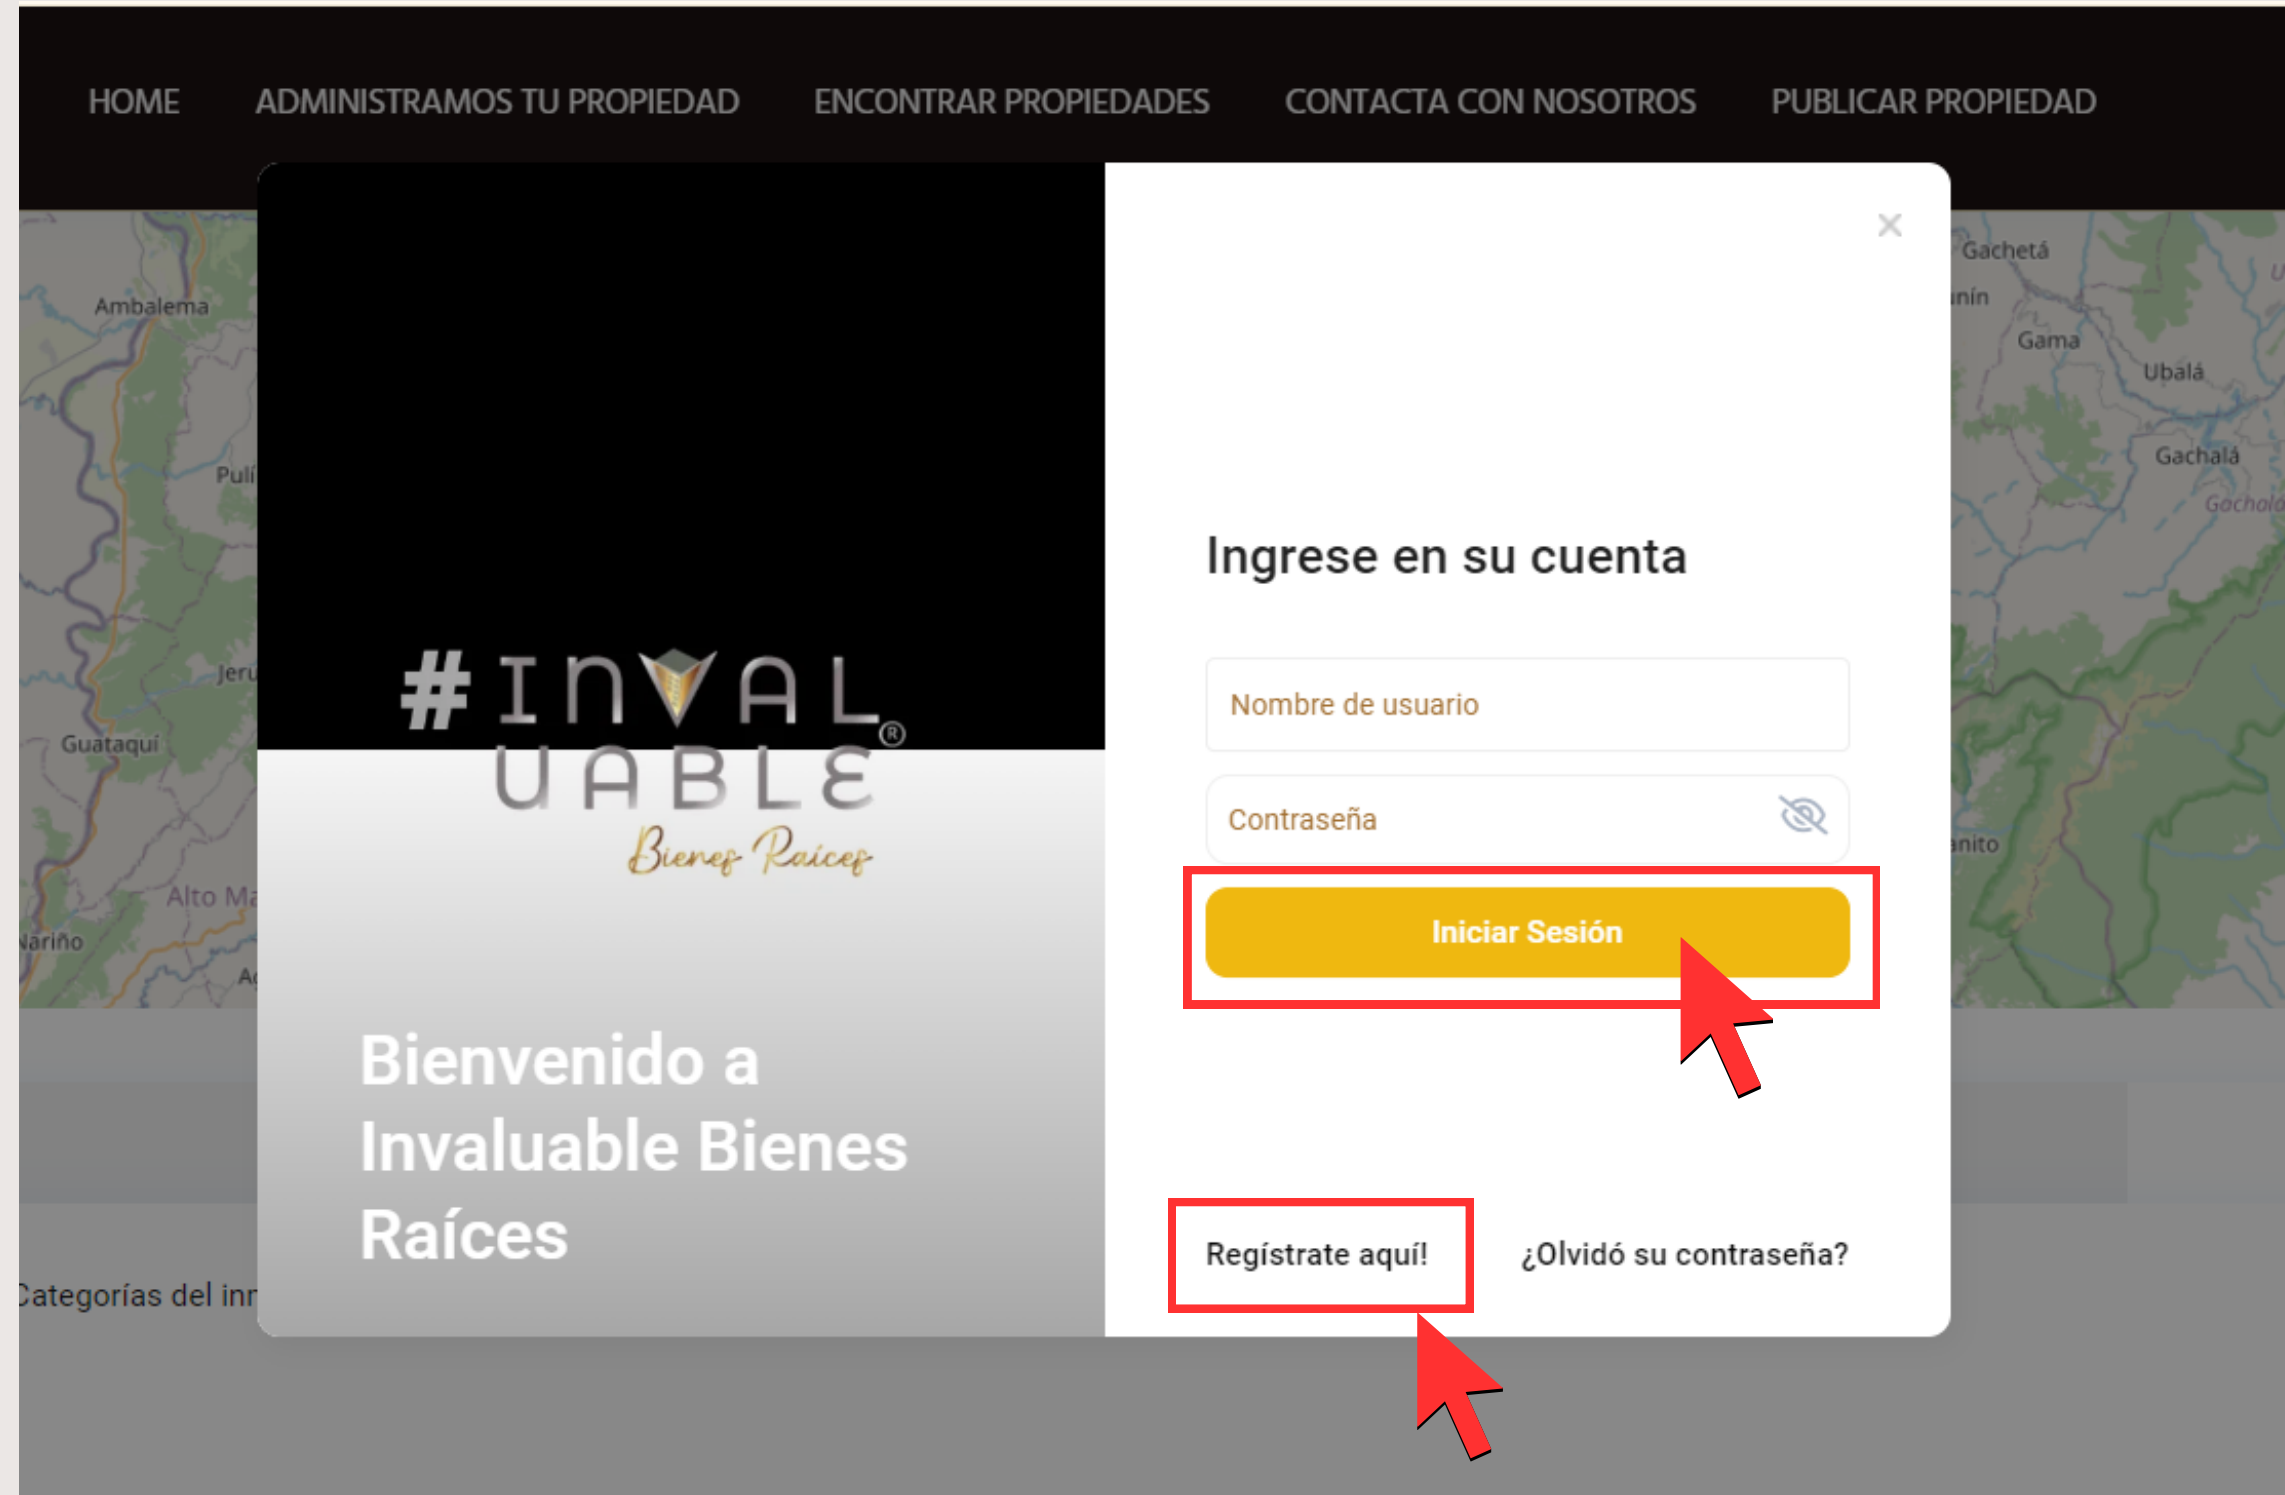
HOME ADMINISTRAMOS TU PROPIEDAD ENCONTRAR PROPIEDADES CONTACTA CON NOSOTROS PUBLICAR PROPIEDAD

Ambalema
Pulí
Jerú
Guataquí
Alto Ma
Nariño
Ag
Gachetá
nín
Gama
Ubalá
Gachalá
Gachalá
nito

×

#INVALUABLE®
Bienes Raíces

Bienvenido a Invaluable Bienes Raíces

Ingrese en su cuenta

Nombre de usuario

Contraseña

Iniciar Sesión

Regístrate aquí!

¿Olvidó su contraseña?

Categorías del inr